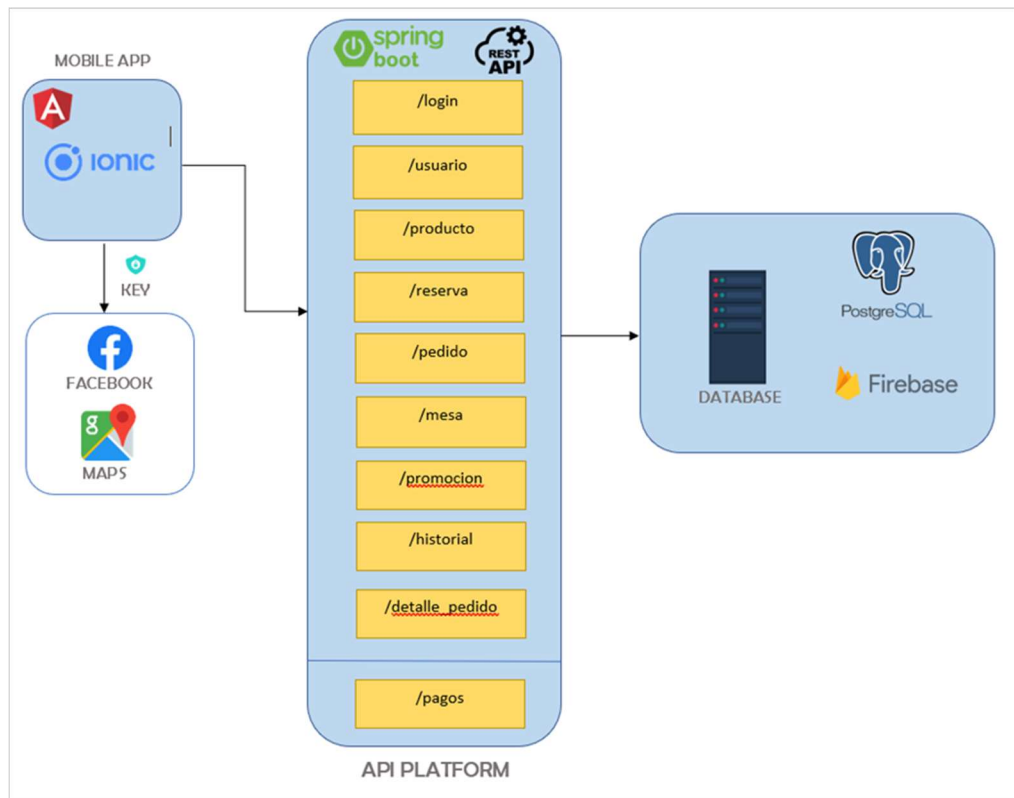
MOBILE APP

IONIC

KEY

FACEBOOK

MAPS

spring boot

REST API

/login

/usuario

/producto

/reserva

/pedido

/mesa

/promocion

/historial

/detalle_pedido

/pagos

API PLATFORM

DATABASE

PostgreSQL

Firebase